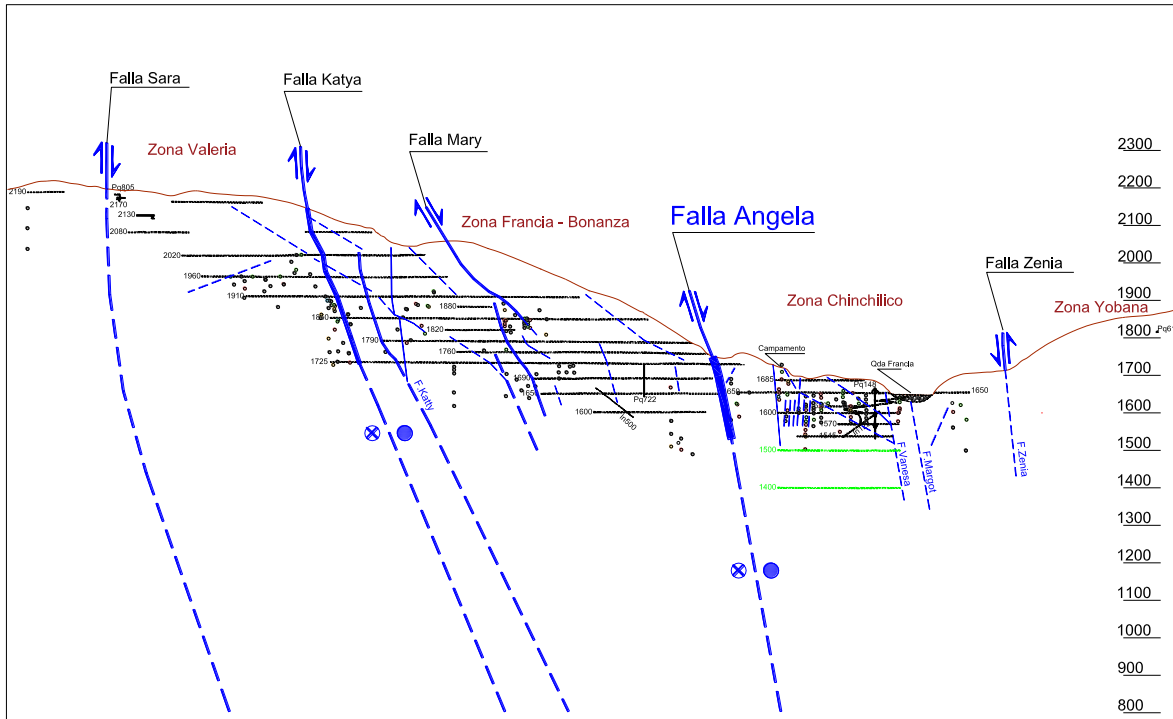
Falla Sara

Falla Katya

Falla Mary

Falla Angela

Falla Zenia

Zona Valeria

Zona Francia - Bonanza

Zona Chinchilico

Zona Yobana

2190
Pq805
2170
2130
2080
2020
1960
1910
1880
1850
1820
1790
1760
1725
1690
1650
1600
Pq722
In500
1650
Campamento
1685
1600
1570
1545
Pq148
Qda Francia
1650
1500
1400
Pq6

F. Katy
F. Vanesa
F. Margot
F. Zenia

2300
2200
2100
2000
1900
1800
1700
1600
1500
1400
1300
1200
1100
1000
900
800